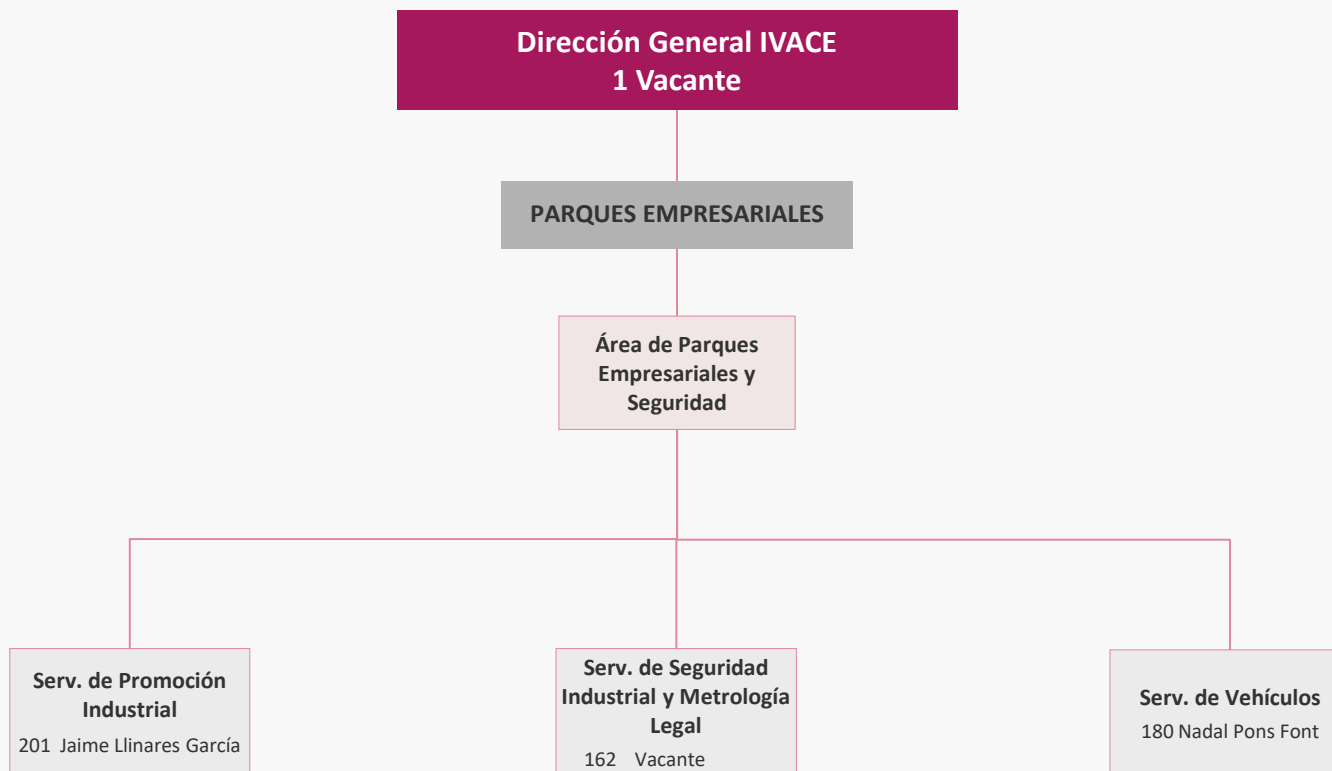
Dirección General IVACE
1 Vacante

PARQUES EMPRESARIALES

Área de Parques Empresariales y Seguridad

Serv. de Promoción Industrial
201 Jaime Llinares García

Serv. de Seguridad Industrial y Metrología Legal
162 Vacante

Serv. de Vehículos
180 Nadal Pons Font